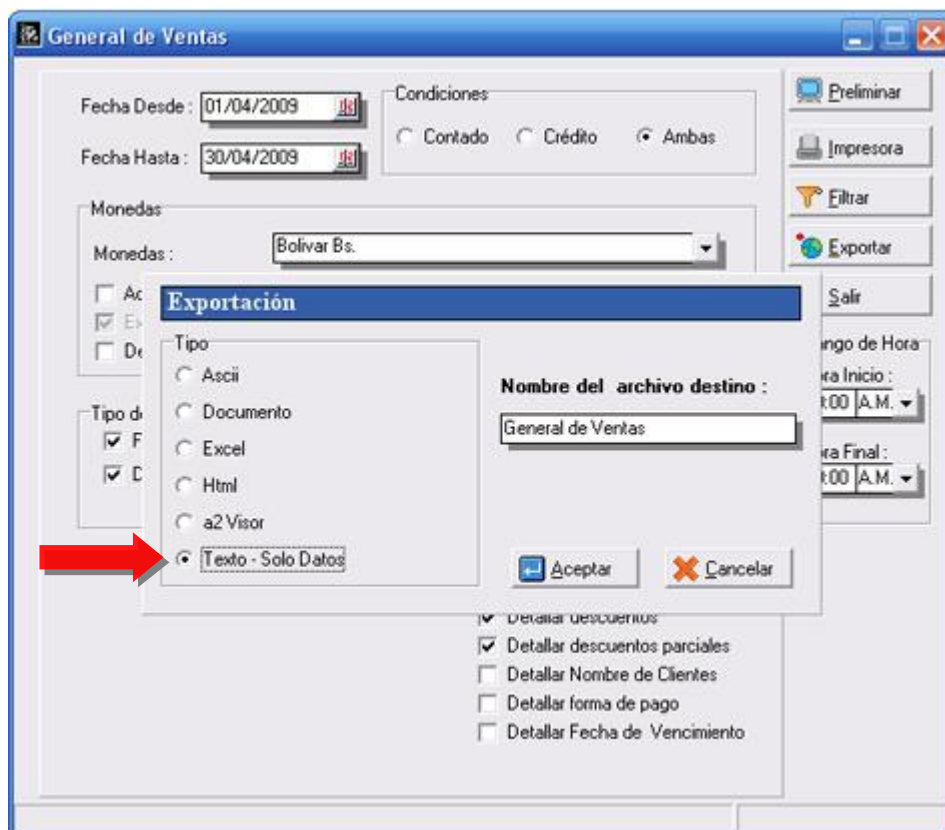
General de Ventas

Fecha Desde : 01/04/2009
Fecha Hasta : 30/04/2009

Condiciones
Contado
Crédito
Ambas

Preliminar
Impresora
Filtrar
Exportar
Salir

Monedas
Monedas : Bolivar Bs.
Ac
Ex
De

Tipo de
F
D

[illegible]ngo de Hora
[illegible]ra Inicio :
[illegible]:00 A.M.
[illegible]ra Final :
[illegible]:00 A.M.

Exportación

Tipo
Ascii
Documento
Excel
Html
a2 Visor
Texto - Solo Datos

Nombre del archivo destino :
General de Ventas

Aceptar
Cancelar

Detallar descuentos
Detallar descuentos parciales
Detallar Nombre de Clientes
Detallar forma de pago
Detallar Fecha de Vencimiento